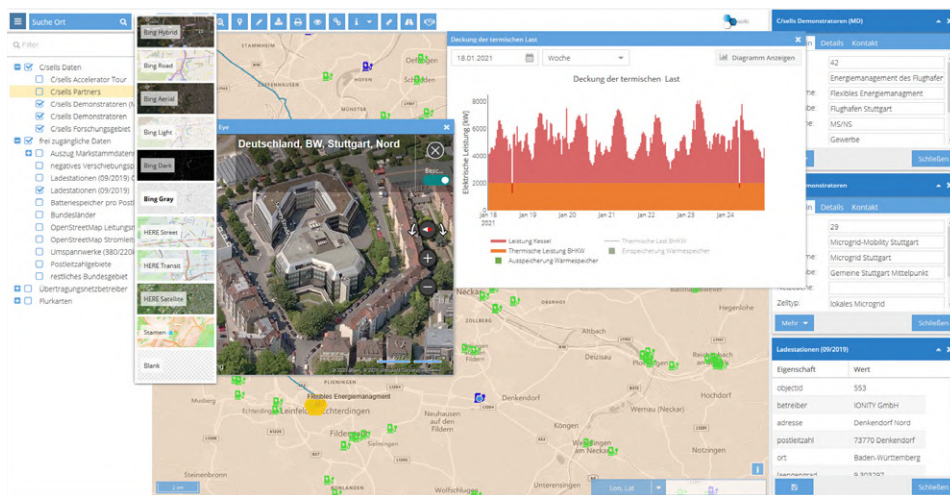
Suche Ort

Filter

C/sells Daten
C/sells Accelerator Tour
C/sells Partners
C/sells Demonstratoren (M
C/sells Demonstratoren
C/sells Forschungsgebiet
frei zugängliche Daten
Auszug Marktstammdaten
negatives Verschiebungsp
Ladestationen (09/2019) C
Ladestationen (09/2019)
Batteriespeicher pro Post
Bundesländer
OpenStreetMap Leitungsn
OpenStreetMap Stromleit
Umspannwerke (380/220
Postleitzahlgebiete
restliches Bundesgebiet
Übertragungsnetzbetreiber
Flurkarten

Bing Hybrid
Bing Road
Bing Aerial
Bing Light
Bing Dark
Bing Gray
HERE Street
HERE Transit
HERE Satellite
Stamen
Blank

Eye
Deutschland, BW, Stuttgart, Nord

Deckung der termischen Last
18.01.2021
Woche
Diagramm Anzeigen
Deckung der termischen Last
Elektrische Leistung (kW)
8000
6000
4000
2000
0
Jan 18 2021
Jan 19
Jan 20
Jan 21
Jan 22
Jan 23
Jan 24
Leistung Kessel
Thermische Last BHKW
Thermische Leistung BHKW
Einspeicherung Warmespeicher
Ausspeicherung Warmespeicher

C/sells Demonstratoren (MD)
Details Kontakt
42
Energiemanagement des Flughafer
Flexibles Energiemanagment
Flughafen Stuttgart
MS/NS
Gewerbe
Schließen

Demonstratoren
Details Kontakt
29
Microgrid-Mobility Stuttgart
Microgrid Stuttgart
Gemeine Stuttgart Mittelpunkt
Zelltyp:
lokales Microgrid
Mehr
Schließen

Ladestationen (09/2019)
Eigenschaft | Wert
objectid | 553
betreiber | IONITY GmbH
adresse | Denkendorf Nord
postleitzahl | 73770 Denkendorf
ort | Baden-Württemberg
Schließen

STAMMHEIM
Neckar
Altbach
Denkendorf
Flexibles Energiemanagment
Leinfelden-Echterdingen
Filder
Wernau (Neckar)
Hochdorf
Wendlingen am Neckar
Ostfildern
Steinenbronn
Musberg
Lon, Lat